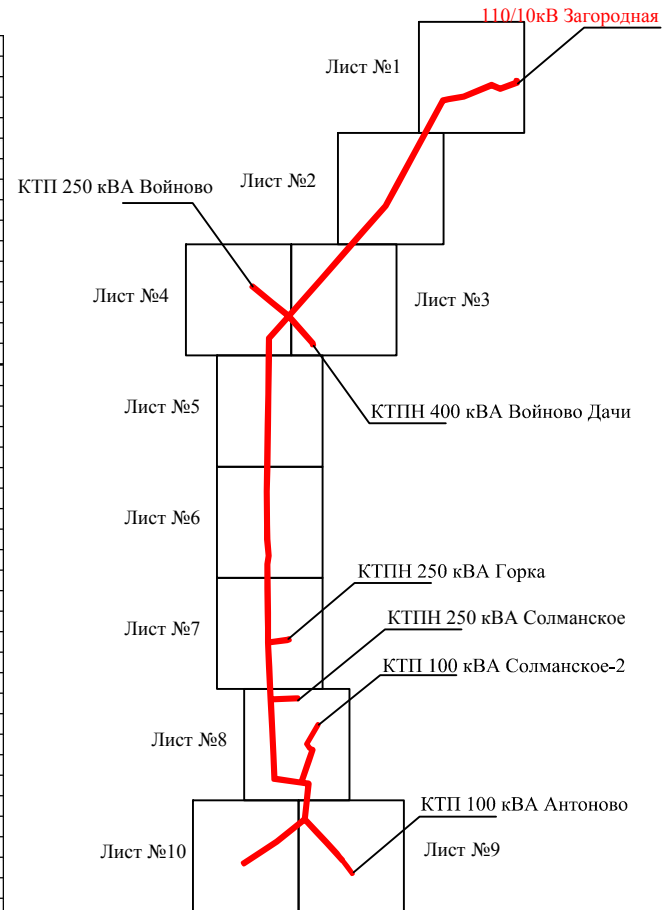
110/10кВ Загородная

Лист №1

Лист №2

КТП 250 кВА Войново

Лист №4

Лист №3

Лист №5

КТПН 400 кВА Войново Дачи

Лист №6

КТПН 250 кВА Горка

Лист №7

КТПН 250 кВА Солманское

КТП 100 кВА Солманское-2

Лист №8

КТП 100 кВА Антоново

Лист №10

Лист №9